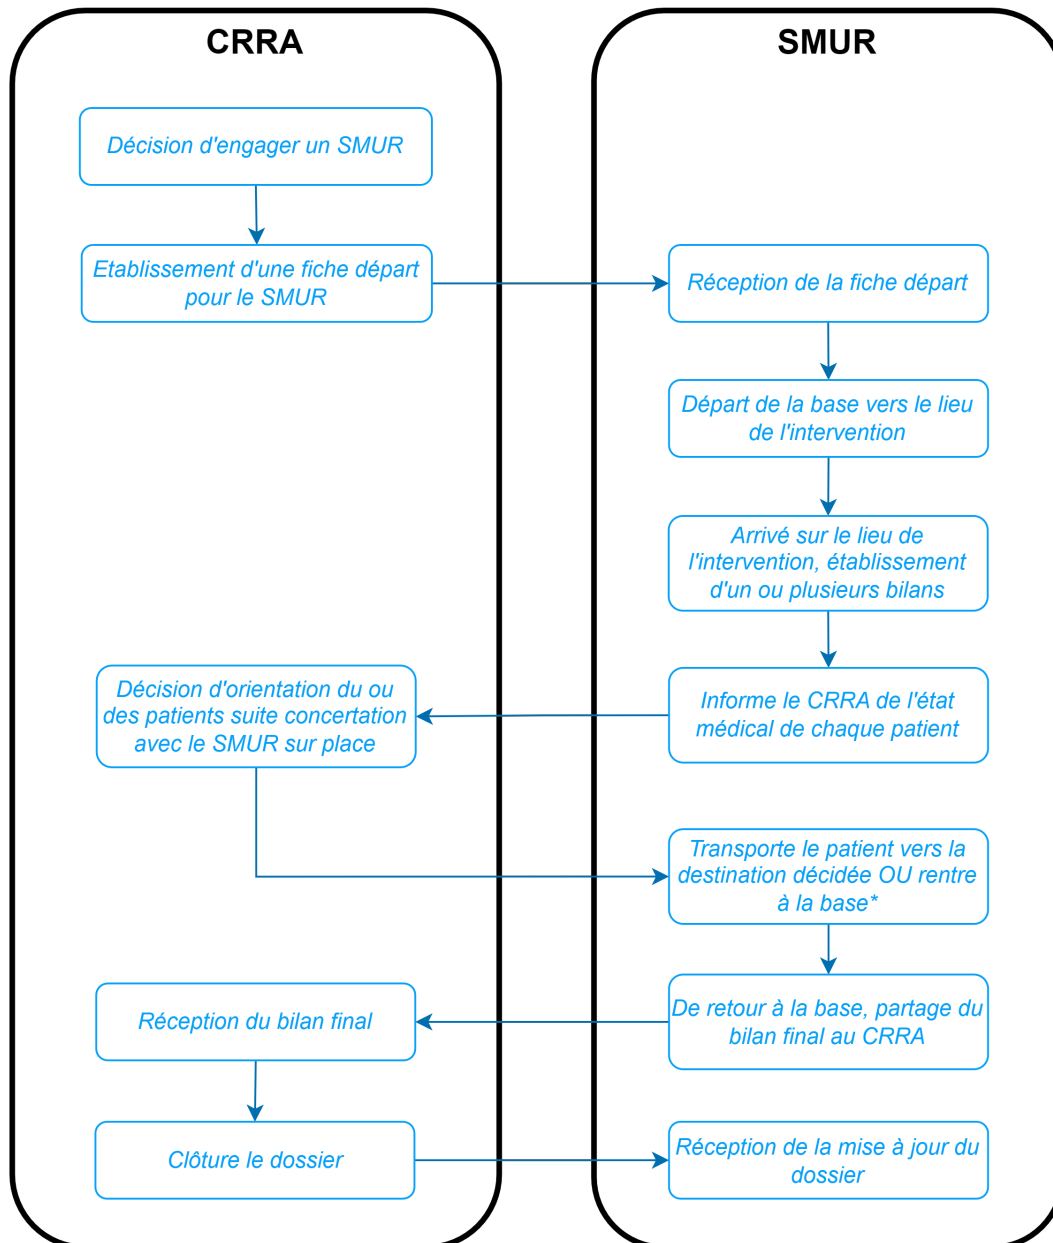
CRRA

Décision d'engager un SMUR

Etablissement d'une fiche départ pour le SMUR

Décision d'orientation du ou des patients suite concertation avec le SMUR sur place

Réception du bilan final

Clôture le dossier

SMUR

Réception de la fiche départ

Départ de la base vers le lieu de l'intervention

Arrivé sur le lieu de l'intervention, établissement d'un ou plusieurs bilans

Informe le CRRA de l'état médical de chaque patient

Transporte le patient vers la destination décidée OU rentre à la base*

De retour à la base, partage du bilan final au CRRA

Réception de la mise à jour du dossier